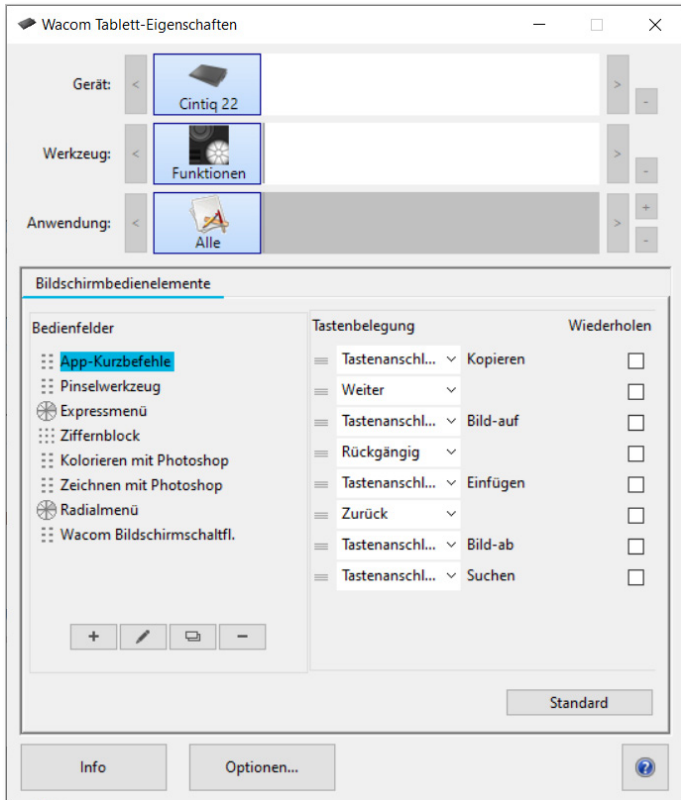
Wacom Tablett-Eigenschaften

Gerät:
Cintiq 22

Werkzeug:
Funktionen

Anwendung:
Alle

Bildschirmbedienelemente

Bedienfelder
App-Kurzbefehle
Pinselwerkzeug
Expressmenü
Ziffernblock
Kolorieren mit Photoshop
Zeichnen mit Photoshop
Radialmenü
Wacom Bildschirmschaltfl.

| Tastenbelegung | | Wiederholen |
|---|---|---|
| Tastenanschl... | Kopieren | |
| Weiter | | |
| Tastenanschl... | Bild-auf | |
| Rückgängig | | |
| Tastenanschl... | Einfügen | |
| Zurück | | |
| Tastenanschl... | Bild-ab | |
| Tastenanschl... | Suchen | |

Standard

Info
Optionen...